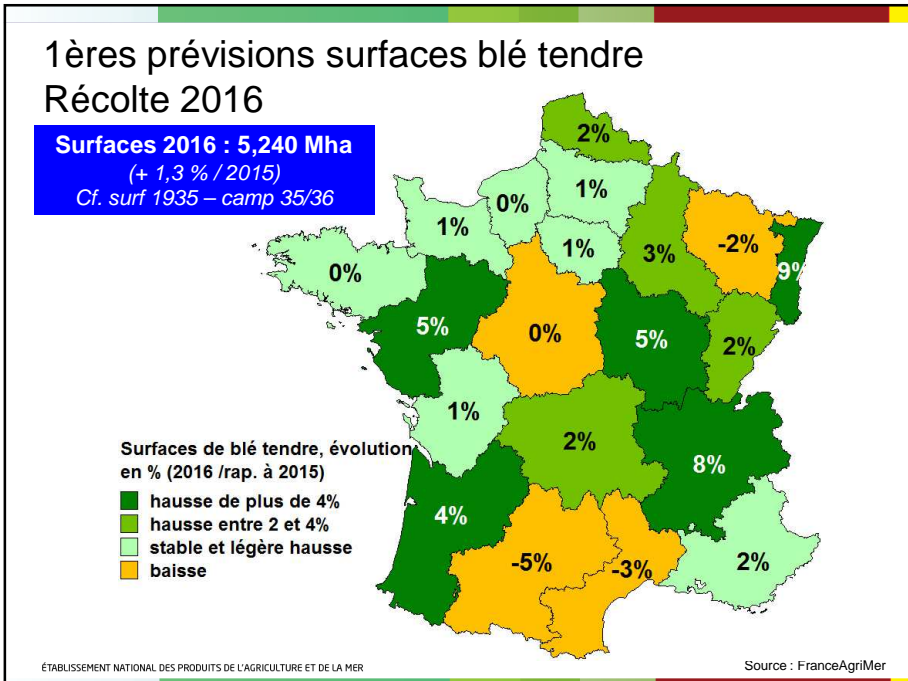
1ères prévisions surfaces blé tendre
Récolte 2016

Surfaces 2016 : 5,240 Mha
(+ 1,3 % / 2015)
Cf. surf 1935 – camp 35/36

2%
0%
1%
1%
1%
3%
-2%
9%
0%
5%
0%
5%
2%
1%
2%
8%
4%
-5%
-3%
2%

Surfaces de blé tendre, évolution en % (2016 /rap. à 2015)
hausse de plus de 4%
hausse entre 2 et 4%
stable et légère hausse
baisse

ÉTABLISSEMENT NATIONAL DES PRODUITS DE L'AGRICULTURE ET DE LA MER
Source : FranceAgriMer